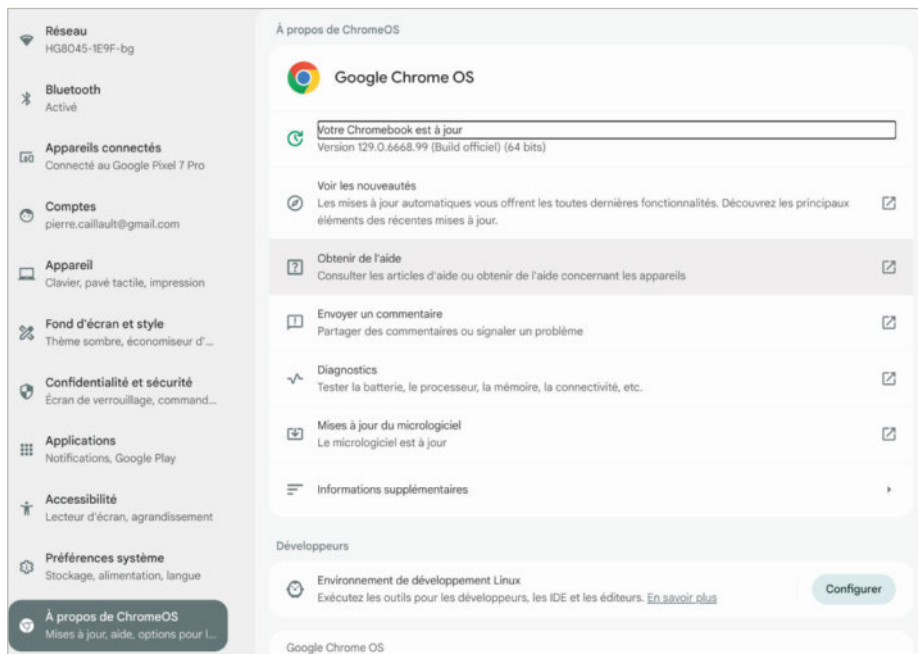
Réseau
HG8045-1E9F-bg

Bluetooth
Activé

Appareils connectés
Connecté au Google Pixel 7 Pro

Comptes
pierre.caillault@gmail.com

Appareil
Clavier, pavé tactile, impression

Fond d'écran et style
Thème sombre, économiseur d'...

Confidentialité et sécurité
Écran de verrouillage, command...

Applications
Notifications, Google Play

Accessibilité
Lecteur d'écran, agrandissement

Préférences système
Stockage, alimentation, langue

À propos de ChromeOS
Mises à jour, aide, options pour l...

À propos de ChromeOS

Google Chrome OS

Votre Chromebook est à jour
Version 129.0.6668.99 (Build officiel) (64 bits)

Voir les nouveautés
Les mises à jour automatiques vous offrent les toutes dernières fonctionnalités. Découvrez les principaux éléments des récentes mises à jour.

Obtenir de l'aide
Consulter les articles d'aide ou obtenir de l'aide concernant les appareils

Envoyer un commentaire
Partager des commentaires ou signaler un problème

Diagnostics
Tester la batterie, le processeur, la mémoire, la connectivité, etc.

Mises à jour du micrologiciel
Le micrologiciel est à jour

Informations supplémentaires

Développeurs

Environnement de développement Linux
Exécutez les outils pour les développeurs, les IDE et les éditeurs. En savoir plus

Configurer

Google Chrome OS